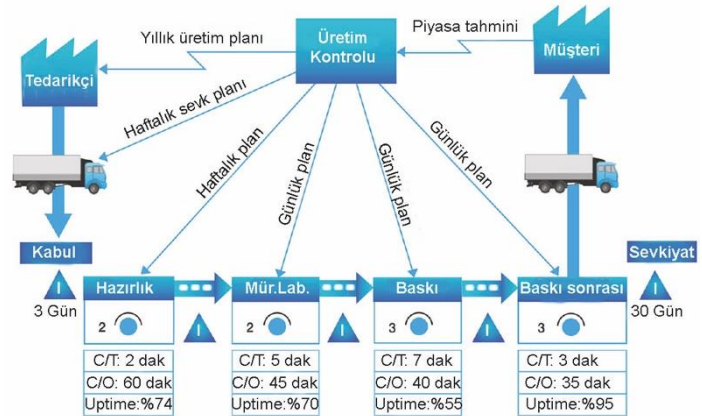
Üretim Kontrolu

Piyasa tahmini

Yıllık üretim planı

Tedarikçi

Müşteri

Haftalık sevk planı

Haftalık plan

Günlük plan

Günlük plan

Günlük plan

Kabul

I

3 Gün

Sevkiyat

I

30 Gün

Hazırlık

2

I

Mür.Lab.

2

I

Baskı

3

I

Baskı sonrası

3

| C/T: 2 dak |
|---|
| C/O: 60 dak |
| Uptime:%74 |

| C/T: 5 dak |
|---|
| C/O: 45 dak |
| Uptime:%70 |

| C/T: 7 dak |
|---|
| C/O: 40 dak |
| Uptime:%55 |

| C/T: 3 dak |
|---|
| C/O: 35 dak |
| Uptime:%95 |